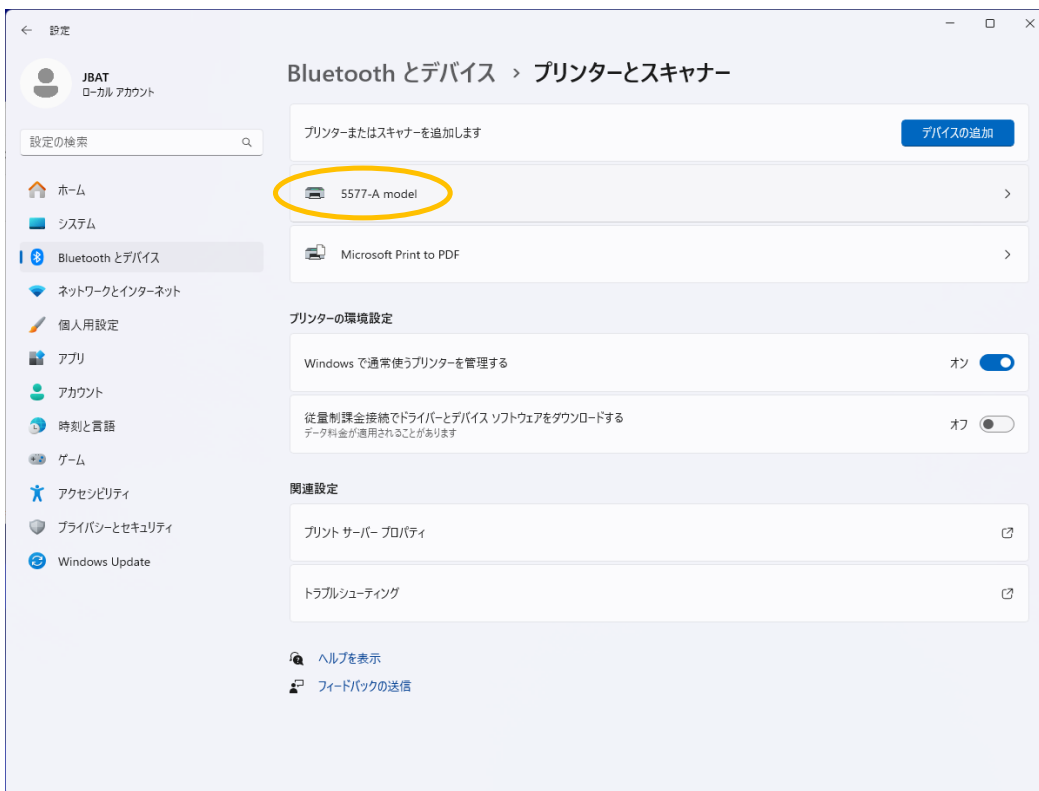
← 設定

JBAT
ローカル アカウント

設定の検索

ホーム
システム
Bluetooth とデバイス
ネットワークとインターネット
個人用設定
アプリ
アカウント
時刻と言語
ゲーム
アクセシビリティ
プライバシーとセキュリティ
Windows Update

Bluetooth とデバイス › プリンターとスキャナー

プリンターまたはスキャナーを追加します
デバイスの追加

5577-A model

Microsoft Print to PDF

プリンターの環境設定

Windows で通常使うプリンターを管理する
オン

従量制課金接続でドライバーとデバイス ソフトウェアをダウンロードする
データ料金が適用されることがあります
オフ

関連設定

プリント サーバー プロパティ

トラブルシューティング

ヘルプを表示
フィードバックの送信